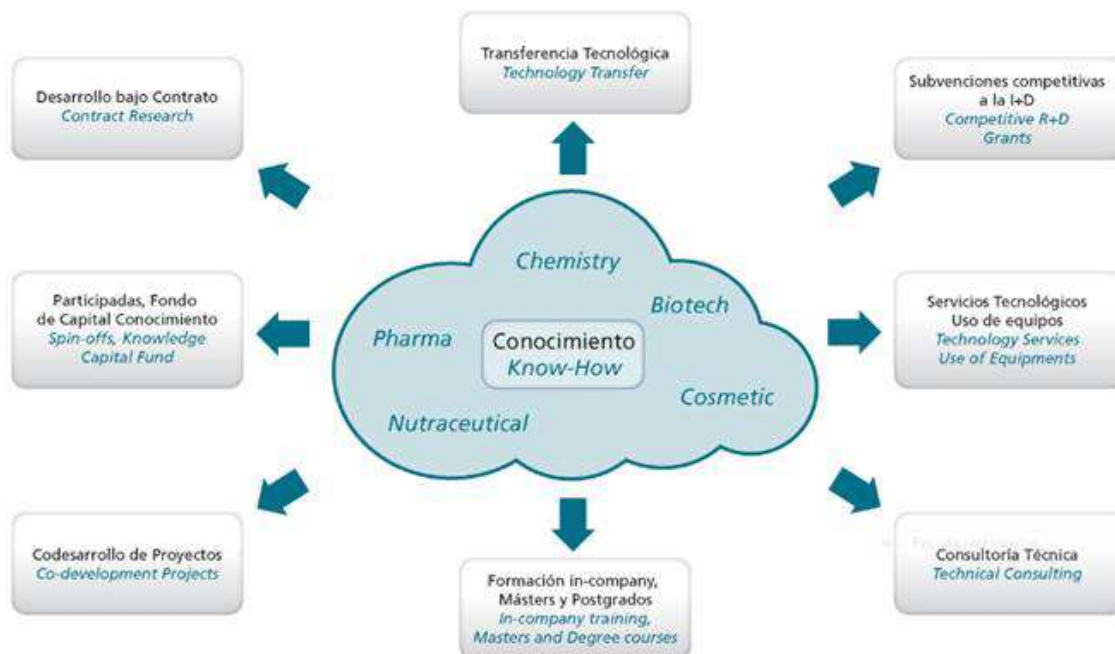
Transferencia Tecnológica
Technology Transfer

Desarrollo bajo Contrato
Contract Research

Subvenciones competitivas a la I+D
Competitive R+D Grants

Chemistry

Biotech

Pharma

Conocimiento
Know-How

Cosmetic

Nutraceutical

Participadas, Fondo de Capital Conocimiento
Spin-offs, Knowledge Capital Fund

Servicios Tecnológicos
Uso de equipos
Technology Services
Use of Equipments

Codesarrollo de Proyectos
Co-development Projects

Formación in-company, Másters y Postgrados
In-company training, Masters and Degree courses

Consultoría Técnica
Technical Consulting